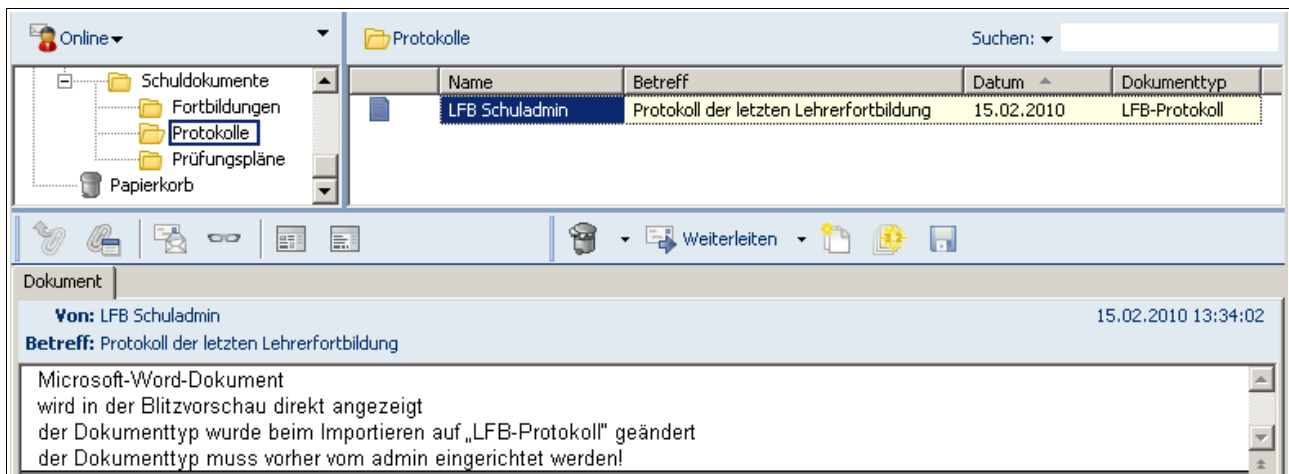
Online

Schuldokumente
Fortbildungen
Protokolle
Prüfungspläne
Papierkorb

Protokolle

Suchen:

| | Name | Betreff | Datum | Dokumenttyp |
|---|---|---|---|---|
| | LFB Schuladmin | Protokoll der letzten Lehrerfortbildung | 15.02.2010 | LFB-Protokoll |

Weiterleiten

Dokument

Von: LFB Schuladmin
15.02.2010 13:34:02
Betreff: Protokoll der letzten Lehrerfortbildung

Microsoft-Word-Dokument
wird in der Blitzvorschau direkt angezeigt
der Dokumenttyp wurde beim Importieren auf „LFB-Protokoll" geändert
der Dokumenttyp muss vorher vom admin eingerichtet werden!